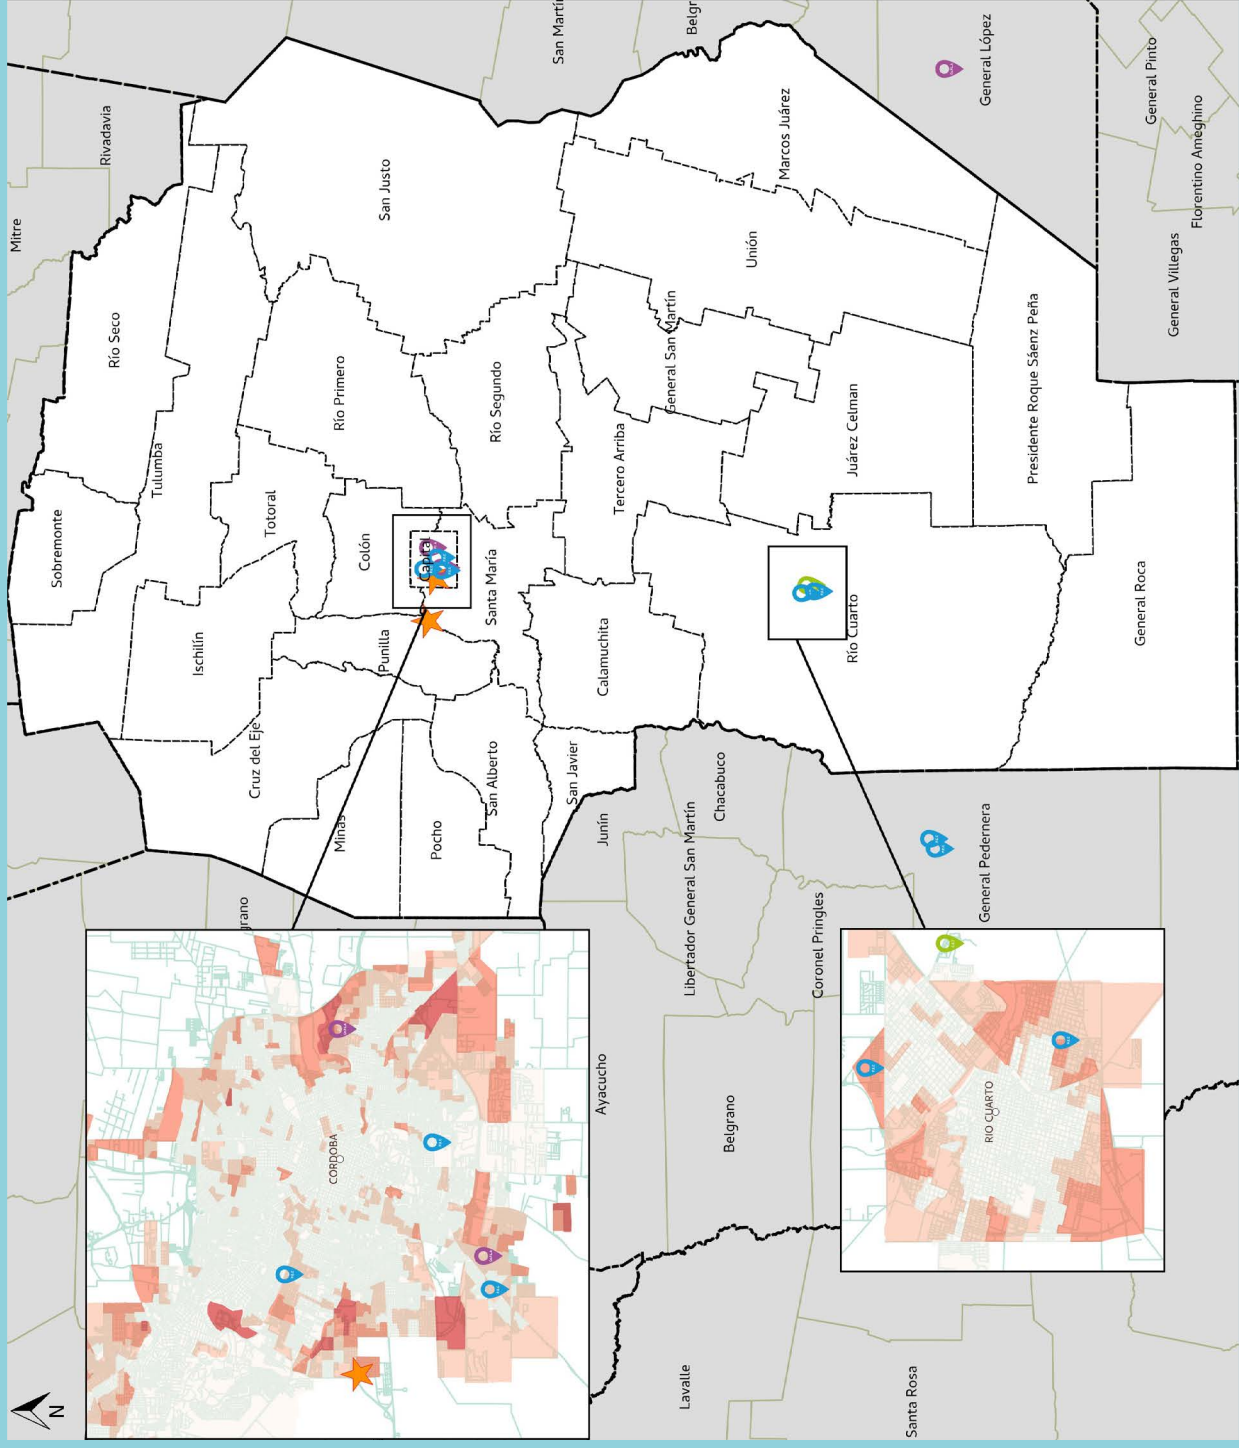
San Martín
Belgrano
General López
General Pinto
Florentino Ameghino
General Villegas
Rivadavia
Mitre
San Justo
Marcos Juárez
Unión
Río Seco
Río Primero
Río Segundo
General San Martín
Presidente Roque Sáenz Peña
Juárez Celman
Tercero Arriba
Tulumba
Totoral
Sobremonte
Colón
Capital
Santa María
Ischilín
Punilla
Calamuchita
Río Cuarto
General Roca
Cruz del Eje
Minas
Pocho
San Alberto
San Javier
Junín
Chacabuco
Libertador General San Martín
General Pedernera
Coronel Pringles
Belgrano
Ayacucho
Lavalle
Santa Rosa
grano
CÓRDOBA
RÍO CUARTO
N